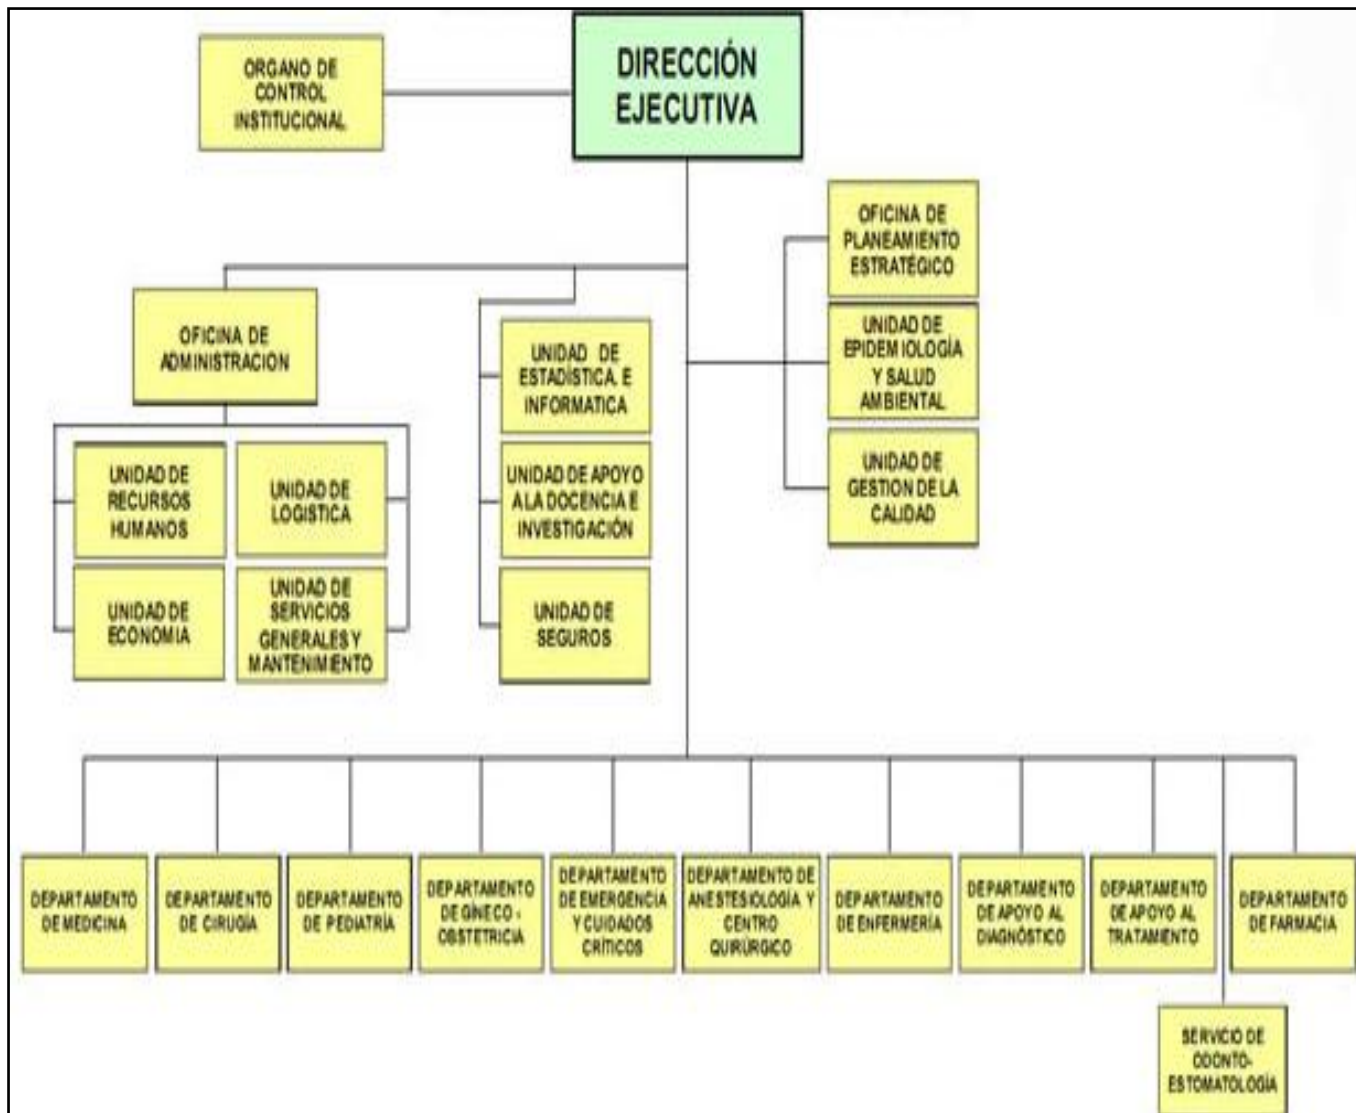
ORGANO DE CONTROL INSTITUCIONAL

DIRECCIÓN EJECUTIVA

OFICINA DE PLANEAMIENTO ESTRATÉGICO

UNIDAD DE EPIDEMIOLOGÍA Y SALUD AMBIENTAL

UNIDAD DE GESTION DE LA CALIDAD

OFICINA DE ADMINISTRACION

UNIDAD DE RECURSOS HUMANOS

UNIDAD DE LOGISTICA

UNIDAD DE ECONOMIA

UNIDAD DE SERVICIOS GENERALES Y MANTENIMIENTO

UNIDAD DE ESTADÍSTICA E INFORMATICA

UNIDAD DE APOYO A LA DOCENCIA E INVESTIGACIÓN

UNIDAD DE SEGUROS

DEPARTAMENTO DE MEDICINA

DEPARTAMENTO DE CIRUGÍA

DEPARTAMENTO DE PEDIATRÍA

DEPARTAMENTO DE GINECO - OBSTETRICIA

DEPARTAMENTO DE EMERGENCIA Y CUIDADOS CRÍTICOS

DEPARTAMENTO DE ANESTESIOLOGÍA Y CENTRO QUIRÚRGICO

DEPARTAMENTO DE ENFERMERÍA

DEPARTAMENTO DE APOYO AL DIAGNÓSTICO

DEPARTAMENTO DE APOYO AL TRATAMIENTO

DEPARTAMENTO DE FARMACIA

SERVICIO DE ODONTO-ESTOMATOLOGÍA